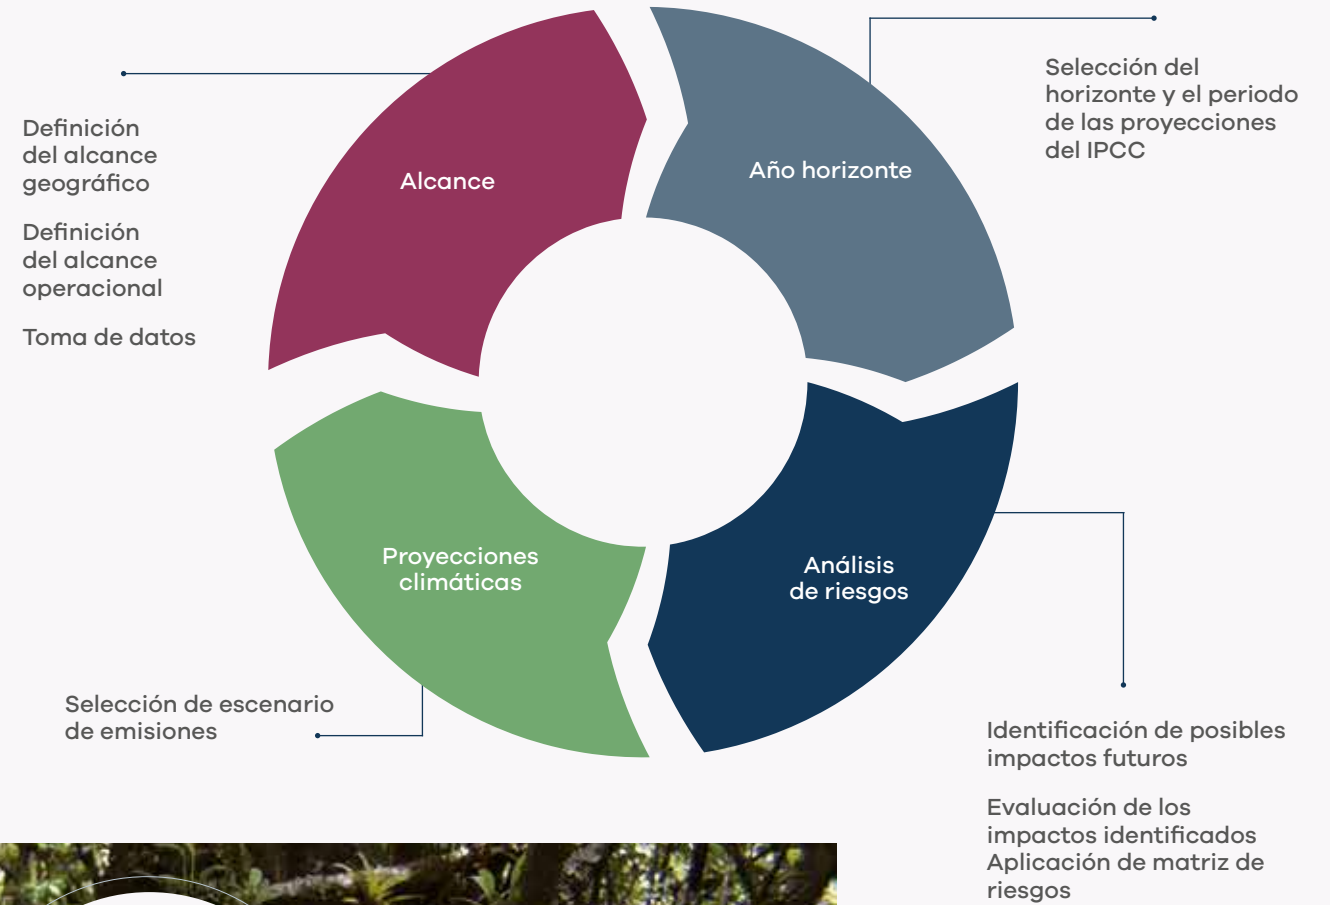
Alcance

Definición del alcance geográfico

Definición del alcance operacional

Toma de datos

Año horizonte

Selección del horizonte y el periodo de las proyecciones del IPCC

Análisis de riesgos

Identificación de posibles impactos futuros

Evaluación de los impactos identificados
Aplicación de matriz de riesgos

Proyecciones climáticas

Selección de escenario de emisiones